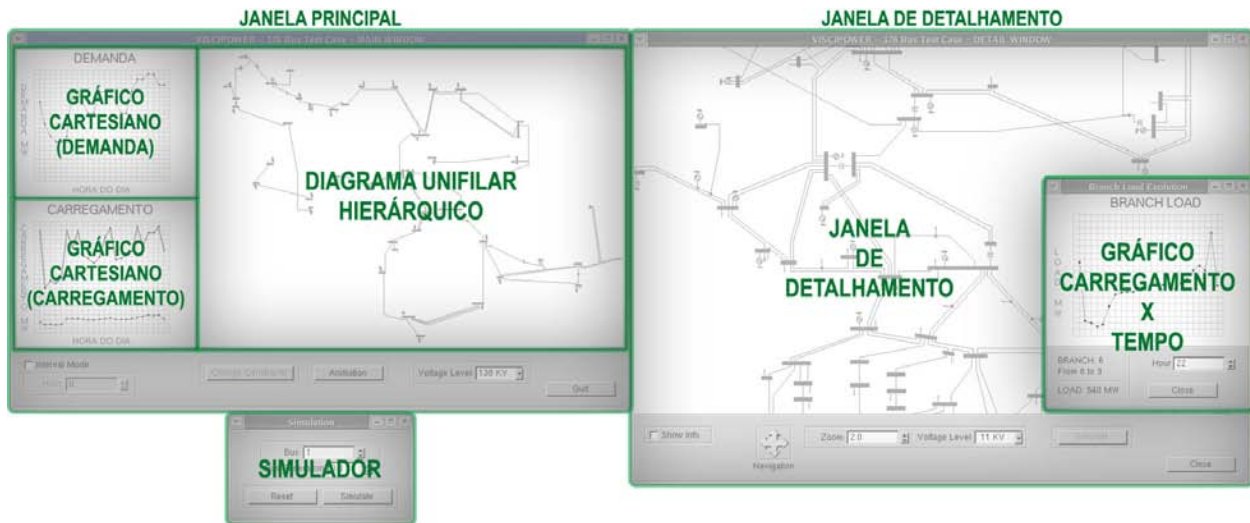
JANELA PRINCIPAL

VISCPOWER - 126 Bus Test Case - MAIN WINDOW

DEMANDA

GRÁFICO CARTESIANO (DEMANDA)

DEMANDA MW

HORA DO DIA

CARREGAMENTO

GRÁFICO CARTESIANO (CARREGAMENTO)

CARREGAMENTO MW

HORA DO DIA

DIAGRAMA UNIFILAR HIERÁRQUICO

Interval Mode

Hour 0

Change Constraints

Animation

Voltage Level 138 KV

Quit

Simulation

Bus 1

SIMULADOR

Reset

Simulate

JANELA DE DETALHAMENTO

VISCPOWER - 126 Bus Test Case - DETAIL WINDOW

JANELA DE DETALHAMENTO

Branch Load Evolution

BRANCH LOAD

GRÁFICO CARREGAMENTO X TEMPO

LOAD MW

BRANCH: 6
From 8 to 5

Hour 22

LOAD: 540 MW

Close

Show Info

Navigation

Zoom 2.0

Voltage Level 11 KV

Simulate

Close